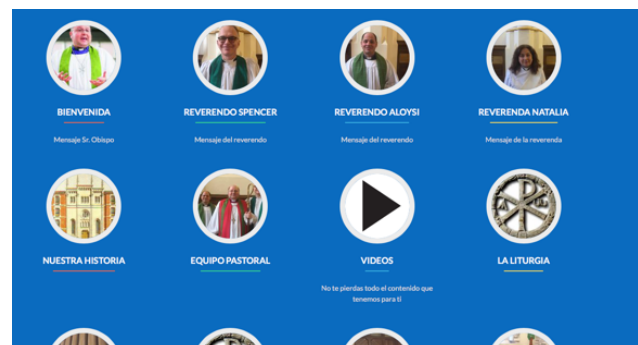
BIENVENIDA
Mensaje Sr. Obispo

REVERENDO SPENCER
Mensaje del reverendo

REVERENDO ALOYSI
Mensaje del reverendo

REVERENDA NATALIA
Mensaje de la reverenda

NUESTRA HISTORIA

EQUIPO PASTORAL

VIDEOS
No te pierdas todo el contenido que tenemos para ti

LA LITURGIA